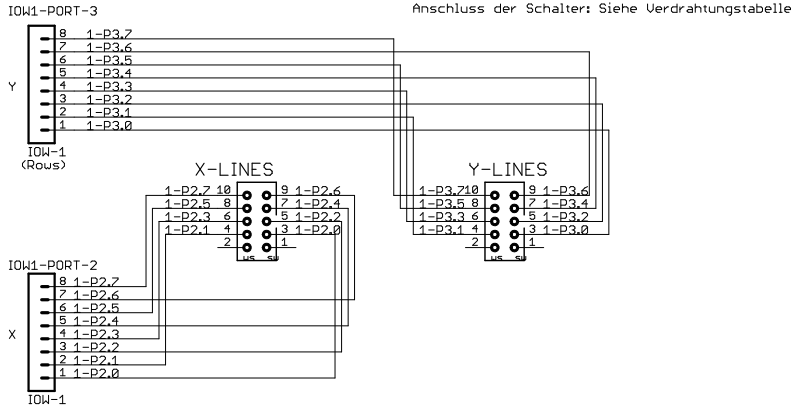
IOW1-PORT-3

Anschluss der Schalter: Siehe Verdrahtungstabelle

Y

8 1-P3.7
7 1-P3.6
6 1-P3.5
5 1-P3.4
4 1-P3.3
3 1-P3.2
2 1-P3.1
1 1-P3.0

IOW-1
(Rows)

X-LINES

1-P2.7 10
1-P2.5 8
1-P2.3 6
1-P2.1 4
2
9 1-P2.6
7 1-P2.4
5 1-P2.2
3 1-P2.0
1
ws sw

Y-LINES

1-P3.7 10
1-P3.5 8
1-P3.3 6
1-P3.1 4
2
9 1-P3.6
7 1-P3.4
5 1-P3.2
3 1-P3.0
1
ws sw

IOW1-PORT-2

X

8 1-P2.7
7 1-P2.6
6 1-P2.5
5 1-P2.4
4 1-P2.3
3 1-P2.2
2 1-P2.1
1 1-P2.0

IOW-1